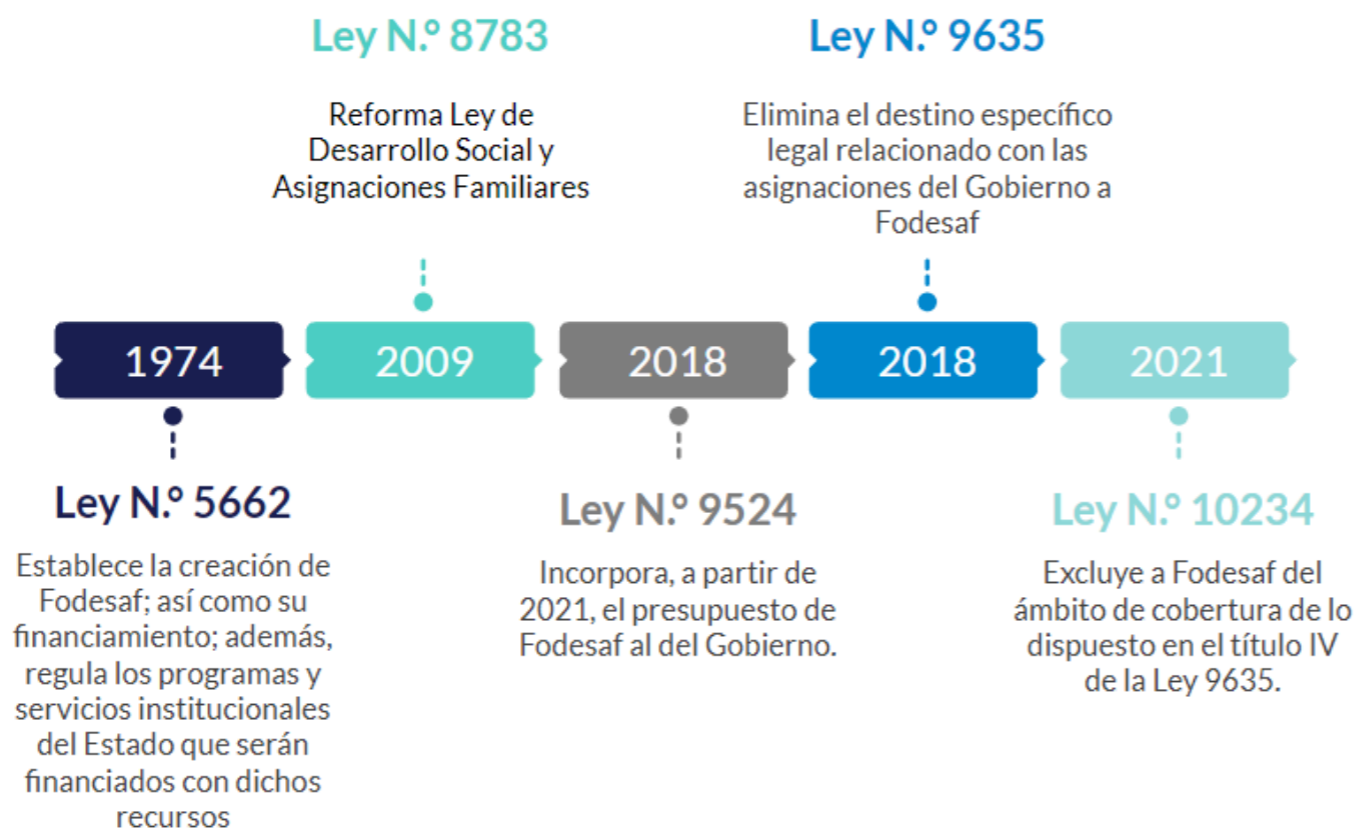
Ley N.º 8783

Reforma Ley de Desarrollo Social y Asignaciones Familiares

Ley N.º 9635

Elimina el destino específico legal relacionado con las asignaciones del Gobierno a Fodesaf

1974

2009

2018

2018

2021

Ley N.º 5662

Establece la creación de Fodesaf; así como su financiamiento; además, regula los programas y servicios institucionales del Estado que serán financiados con dichos recursos

Ley N.º 9524

Incorpora, a partir de 2021, el presupuesto de Fodesaf al del Gobierno.

Ley N.º 10234

Excluye a Fodesaf del ámbito de cobertura de lo dispuesto en el título IV de la Ley 9635.